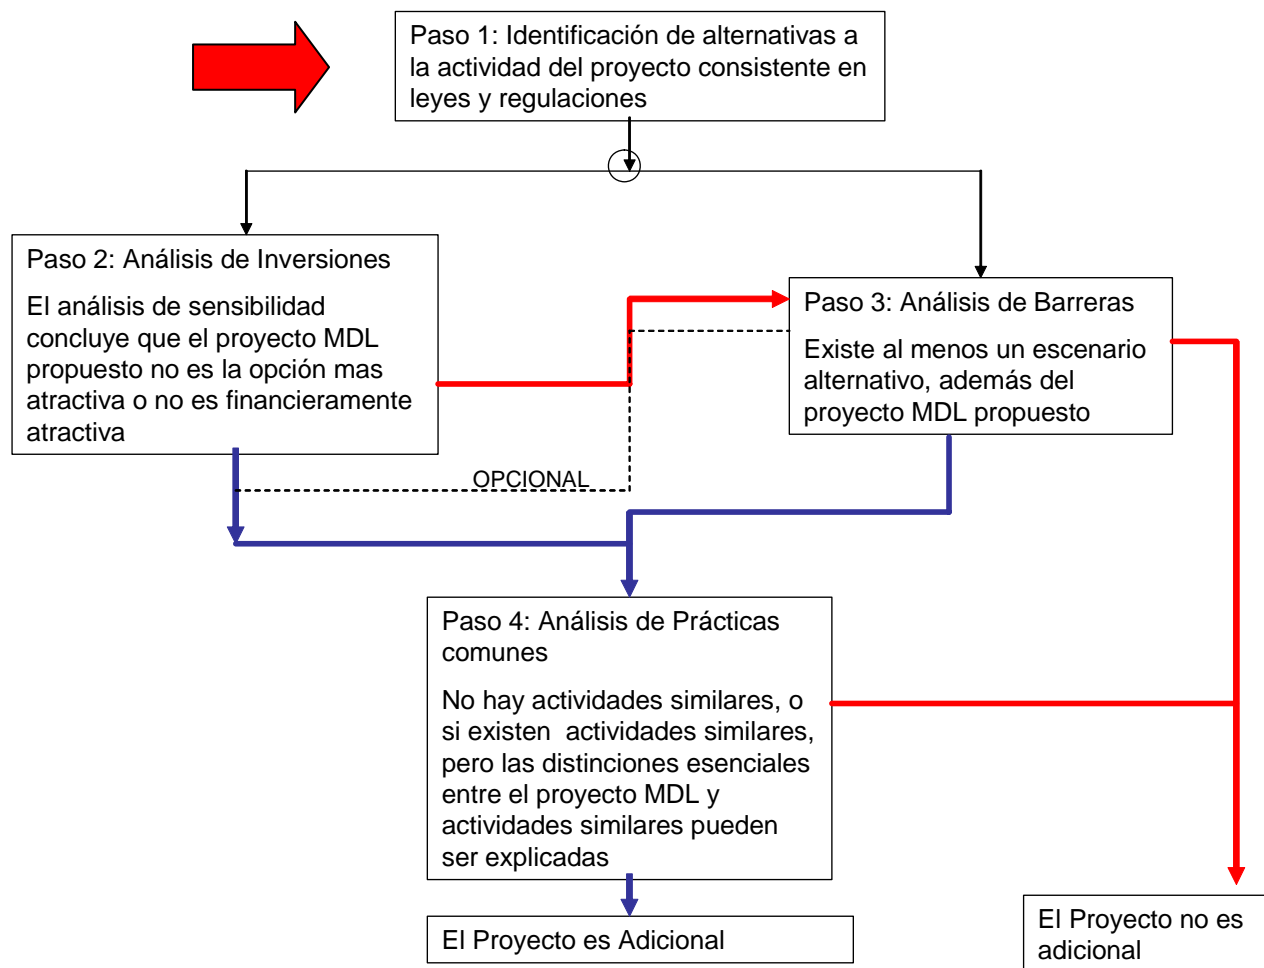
Paso 1: Identificación de alternativas a la actividad del proyecto consistente en leyes y regulaciones

Paso 2: Análisis de Inversiones

El análisis de sensibilidad concluye que el proyecto MDL propuesto no es la opción mas atractiva o no es financieramente atractiva

Paso 3: Análisis de Barreras

Existe al menos un escenario alternativo, además del proyecto MDL propuesto

OPCIONAL

Paso 4: Análisis de Prácticas comunes

No hay actividades similares, o si existen actividades similares, pero las distinciones esenciales entre el proyecto MDL y actividades similares pueden ser explicadas

El Proyecto es Adicional

El Proyecto no es adicional